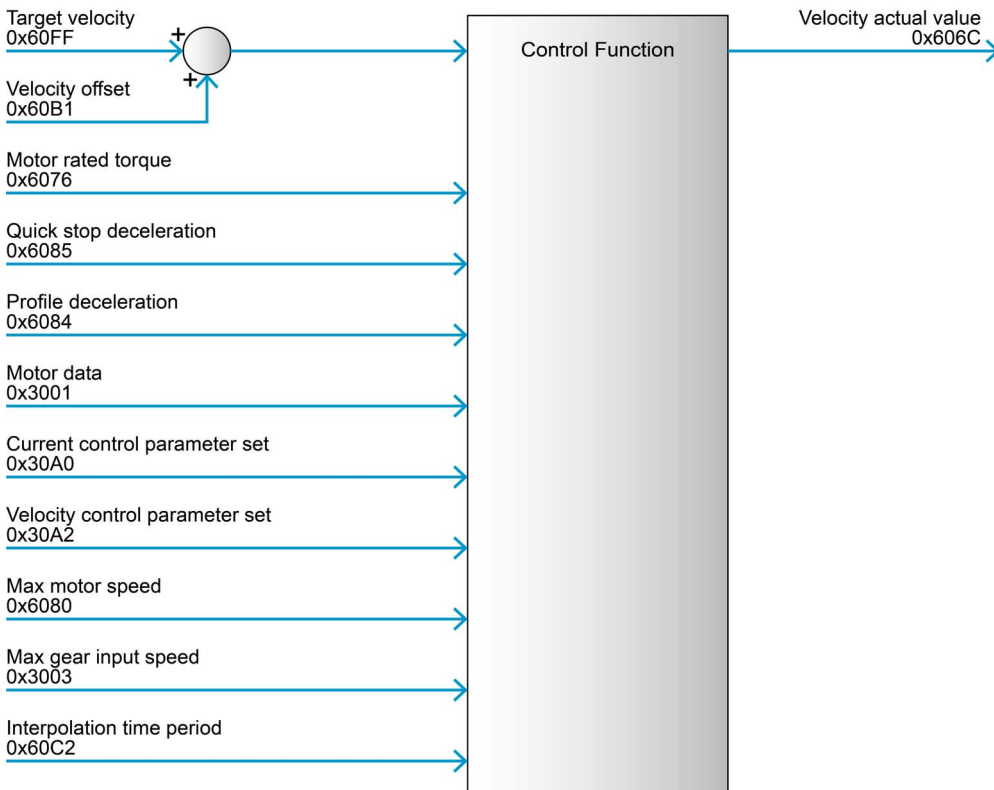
Target velocity
0x60FF

+

+

Velocity offset
0x60B1

Control Function

Velocity actual value
0x606C

Motor rated torque
0x6076

Quick stop deceleration
0x6085

Profile deceleration
0x6084

Motor data
0x3001

Current control parameter set
0x30A0

Velocity control parameter set
0x30A2

Max motor speed
0x6080

Max gear input speed
0x3003

Interpolation time period
0x60C2